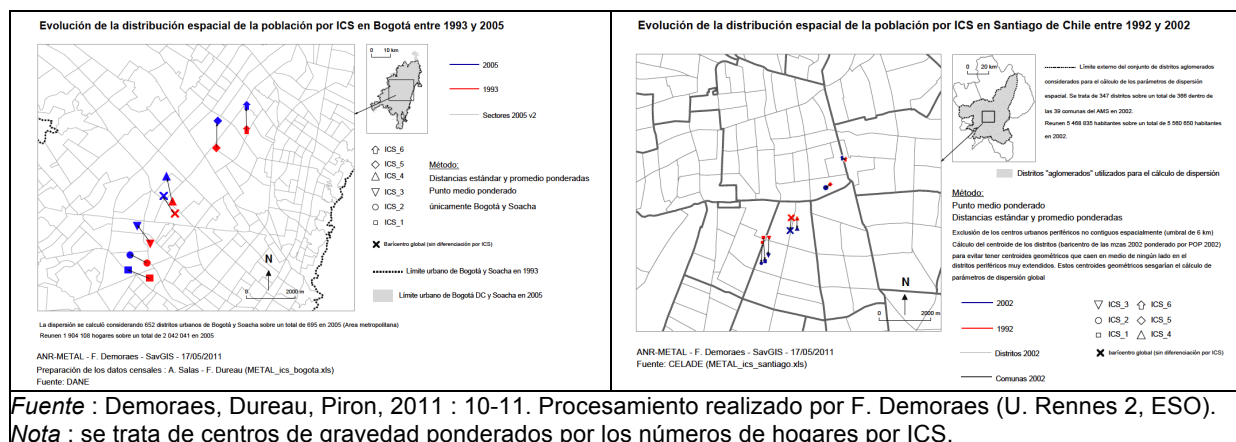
Evolución de la distribución espacial de la población por ICS en Bogotá entre 1993 y 2005

0 10 km

2005

1993

Sectores 2005 v2

ICS_6
ICS_5
ICS_4
ICS_3
ICS_2
ICS_1

Método:
Distancias estándar y promedio ponderadas
Punto medio ponderado
únicamente Bogotá y Soacha

Baricentro global (sin diferenciación por ICS)

N

0 2000 m

Límite urbano de Bogotá y Soacha en 1993

Límite urbano de Bogotá DC y Soacha en 2005

La dispersión se calculó considerando 652 distritos urbanos de Bogotá y Soacha sobre un total de 695 en 2005 (Area metropolitana)
Reunen 1 904 108 hogares sobre un total de 2 042 041 en 2005

ANR-METAL - F. Demoraes - SavGIS - 17/05/2011
Preparación de los datos censales : A. Salas - F. Dureau (METAL_ics_bogota.xls)
Fuente: DANE

Evolución de la distribución espacial de la población por ICS en Santiago de Chile entre 1992 y 2002

0 20 km

Límite externo del conjunto de distritos aglomerados considerados para el cálculo de los parámetros de dispersión espacial. Se trata de 347 distritos sobre un total de 386 dentro de las 39 comunas del AMS en 2002.
Reunen 5 468 835 habitantes sobre un total de 5 580 650 habitantes en 2002.

Distritos "aglomerados" utilizados para el cálculo de dispersión

Método:
Punto medio ponderado
Distancias estándar y promedio ponderadas

Exclusión de los centros urbanos periféricos no contiguos espacialmente (umbral de 6 km)
Cálculo del centroide de los distritos (baricentro de las mzas 2002 ponderado por POP 2002) para evitar tener centroides geométricos que caen en medio de ningún lado en el distritos periféricos muy extendidos. Estos centroides geométricos sesgarían el cálculo de parámetros de dispersión global

N

0 2000 m

2002

1992

Distritos 2002

Comunas 2002

ICS_3 ICS_6
ICS_2 ICS_5
ICS_1 ICS_4

baricentro global (sin diferenciación por ICS)

ANR-METAL - F. Demoraes - SavGIS - 17/05/2011
Fuente: CELADE (METAL_ics_santiago.xls)

Fuente : Demoraes, Dureau, Piron, 2011 : 10-11. Procesamiento realizado por F. Demoraes (U. Rennes 2, ESO).
Nota : se trata de centros de gravedad ponderados por los números de hogares por ICS.